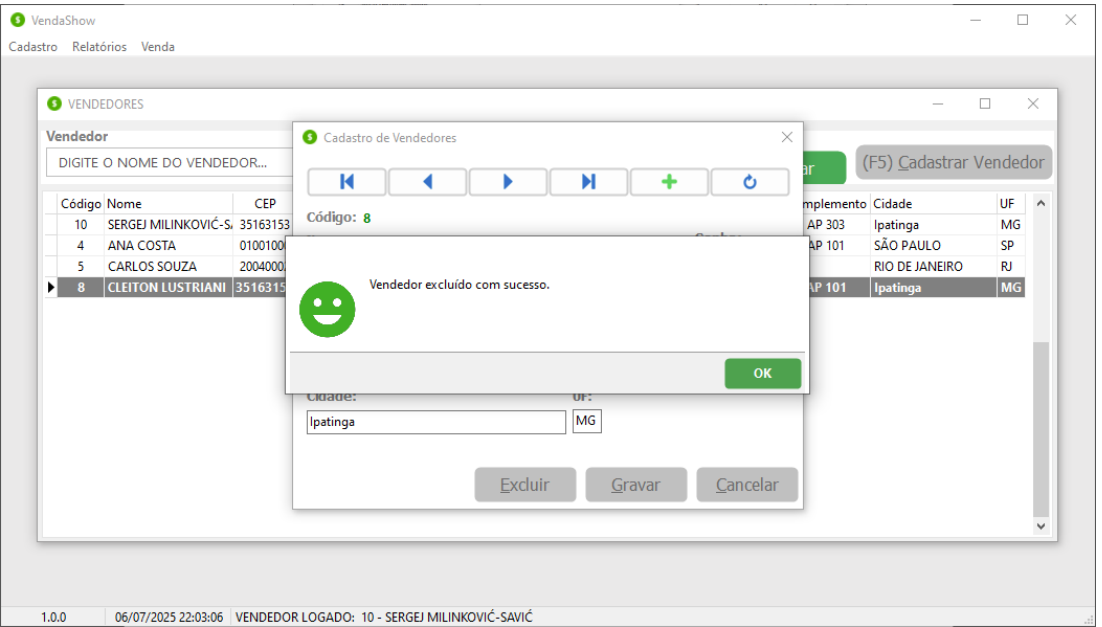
VendaShow

Cadastro Relatórios Venda

VENDEDORES

Vendedor

DIGITE O NOME DO VENDEDOR...

ar

(F5) Cadastrar Vendedor

| Código | Nome | CEP | mplemento | Cidade | UF |
|---|---|---|---|---|---|
| 10 | SERGEJ MILINKOVIĆ-S | 35163153 | AP 303 | Ipatinga | MG |
| 4 | ANA COSTA | 0100100 | AP 101 | SÃO PAULO | SP |
| 5 | CARLOS SOUZA | 2004000 | | RIO DE JANEIRO | RJ |
| 8 | CLEITON LUSTRIANI | 3516315 | AP 101 | Ipatinga | MG |

Cadastro de Vendedores

Código: 8

Vendedor excluído com sucesso.

OK

Cidade:

UF:

Ipatinga

MG

Excluir Gravar Cancelar

1.0.0 06/07/2025 22:03:06 VENDEDOR LOGADO: 10 - SERGEJ MILINKOVIĆ-SAVIĆ